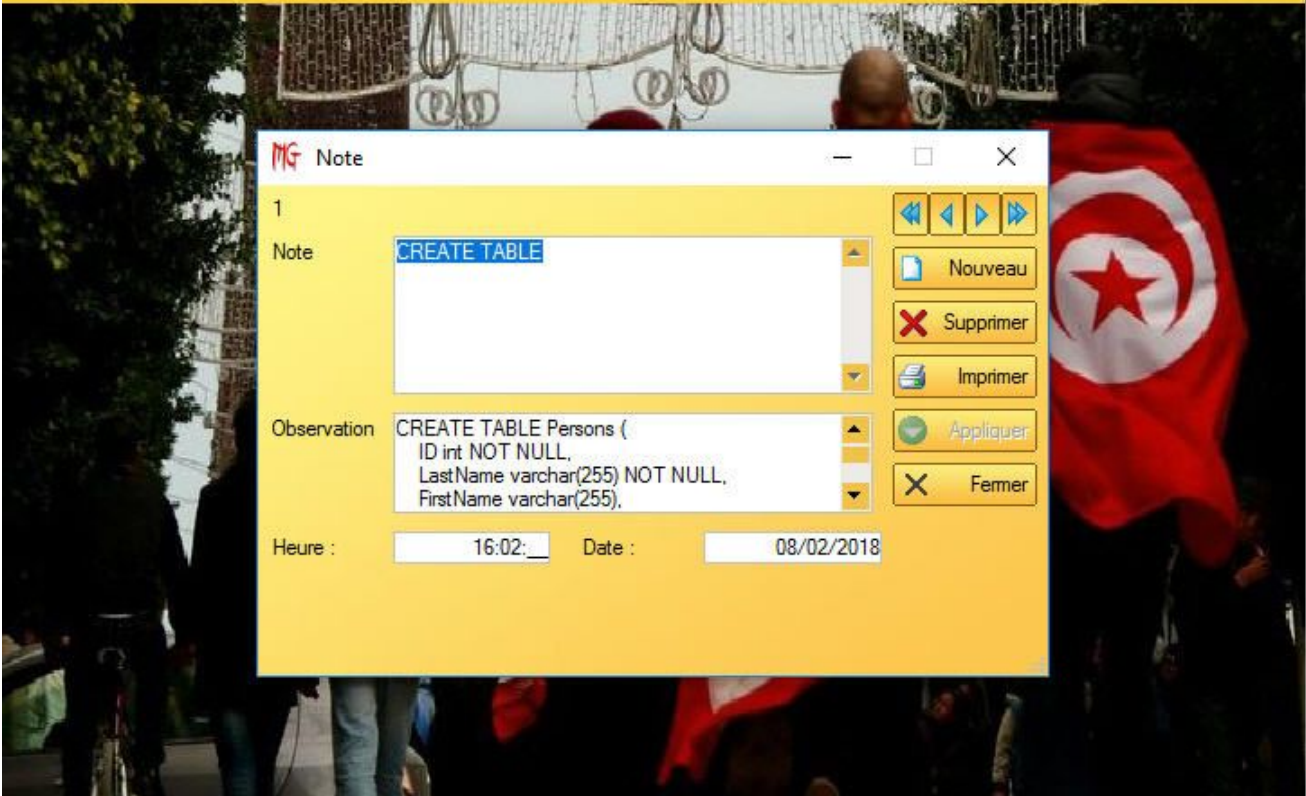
MG Note

1

Note

CREATE TABLE

Observation

CREATE TABLE Persons (
ID int NOT NULL,
LastName varchar(255) NOT NULL,
FirstName varchar(255),

Heure : 16:02:__ Date : 08/02/2018

Nouveau

Supprimer

Imprimer

Appliquer

Fermer